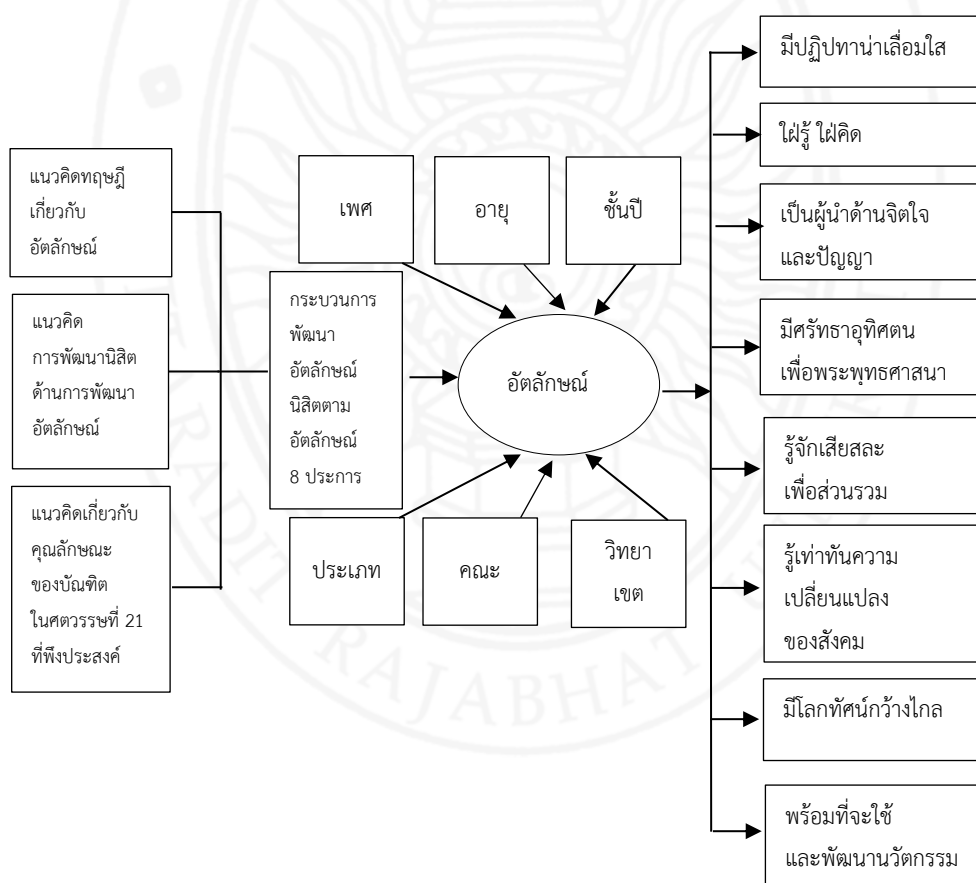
แนวคิดทฤษฎีเกี่ยวกับอัตลักษณ์

แนวคิดการพัฒนานิสิตด้านการพัฒนาอัตลักษณ์

แนวคิดเกี่ยวกับคุณลักษณะของบัณฑิตในศตวรรษที่ 21 ที่พึงประสงค์

กระบวนการพัฒนาอัตลักษณ์นิสิตตามอัตลักษณ์ 8 ประการ

เพศ

อายุ

ชั้นปี

อัตลักษณ์

ประเภท

คณะ

วิทยาเขต

มีปฏิปทาน่าเลื่อมใส

ใฝ่รู้ ใฝ่คิด

เป็นผู้นำด้านจิตใจและปัญญา

มีศรัทธาอุทิศตนเพื่อพระพุทธศาสนา

รู้จักเสียสละเพื่อส่วนรวม

รู้เท่าทันความเปลี่ยนแปลงของสังคม

มีโลกทัศน์กว้างไกล

พร้อมที่จะใช้และพัฒนานวัตกรรม